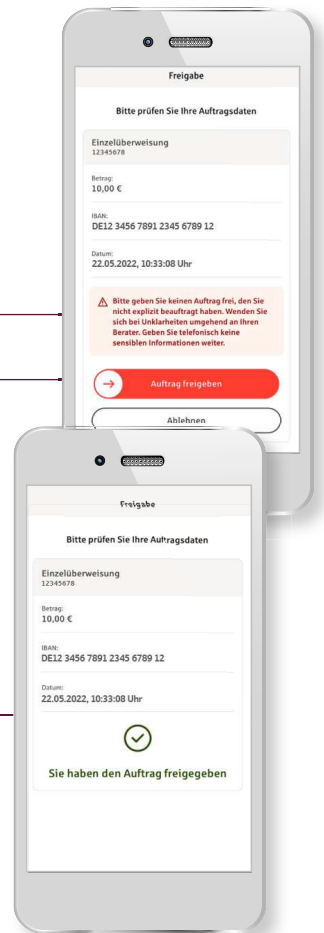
Freigabe

Bitte prüfen Sie Ihre Auftragsdaten

Einzelüberweisung
12345678

Betrag:
10,00 €

IBAN:
DE12 3456 7891 2345 6789 12

Datum:
22.05.2022, 10:33:08 Uhr

Bitte geben Sie keinen Auftrag frei, den Sie nicht explizit beauftragt haben. Wenden Sie sich bei Unklarheiten umgehend an Ihren Berater. Geben Sie telefonisch keine sensiblen Informationen weiter.

Auftrag freigeben

Ablehnen

Freigabe

Bitte prüfen Sie Ihre Auftragsdaten

Einzelüberweisung
12345678

Betrag:
10,00 €

IBAN:
DE12 3456 7891 2345 6789 12

Datum:
22.05.2022, 10:33:08 Uhr

Sie haben den Auftrag freigegeben